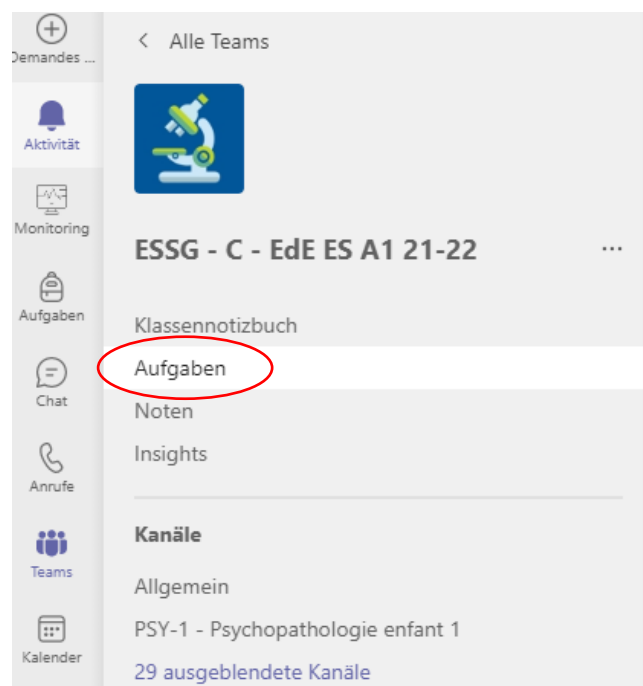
Demandes ...

Aktivität

Monitoring

Aufgaben

Chat

Anrufe

Teams

Kalender

< Alle Teams

ESSG - C - EdE ES A1 21-22

...

Klassennotizbuch

Aufgaben

Noten

Insights

Kanäle

Allgemein

PSY-1 - Psychopathologie enfant 1

29 ausgeblendete Kanäle